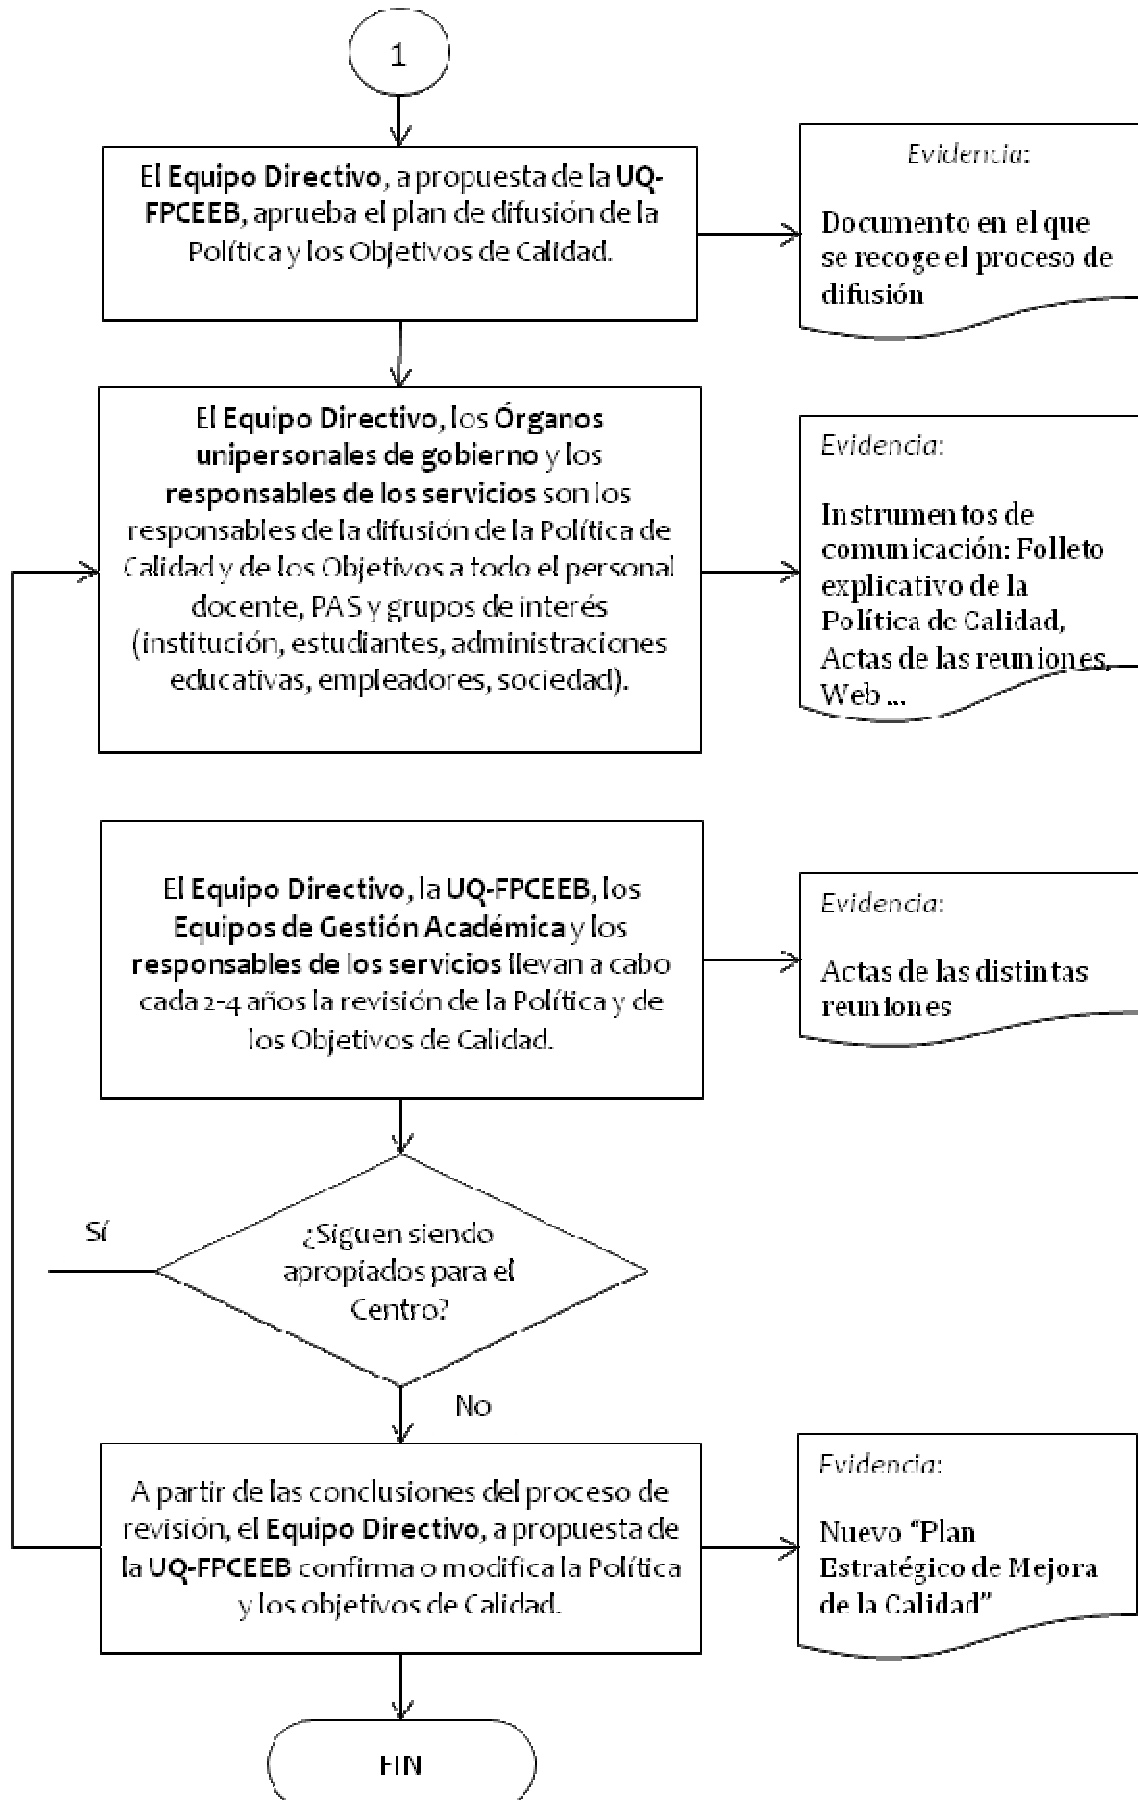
1

El Equipo Directivo, a propuesta de la UQ-FPCEEB, aprueba el plan de difusión de la Política y los Objetivos de Calidad.

Evidencia:

Documento en el que se recoge el proceso de difusión

El Equipo Directivo, los Órganos unipersonales de gobierno y los responsables de los servicios son los responsables de la difusión de la Política de Calidad y de los Objetivos a todo el personal docente, PAS y grupos de interés (institución, estudiantes, administraciones educativas, empleadores, sociedad).

Evidencia:

Instrumentos de comunicación: Folleto explicativo de la Política de Calidad, Actas de las reuniones, Web ...

El Equipo Directivo, la UQ-FPCEEB, los Equipos de Gestión Académica y los responsables de los servicios llevan a cabo cada 2-4 años la revisión de la Política y de los Objetivos de Calidad.

Evidencia:

Actas de las distintas reuniones

Sí

¿Siguen siendo apropiados para el Centro?

No

A partir de las conclusiones del proceso de revisión, el Equipo Directivo, a propuesta de la UQ-FPCEEB confirma o modifica la Política y los objetivos de Calidad.

Evidencia:

Nuevo "Plan Estratégico de Mejora de la Calidad"

FIN